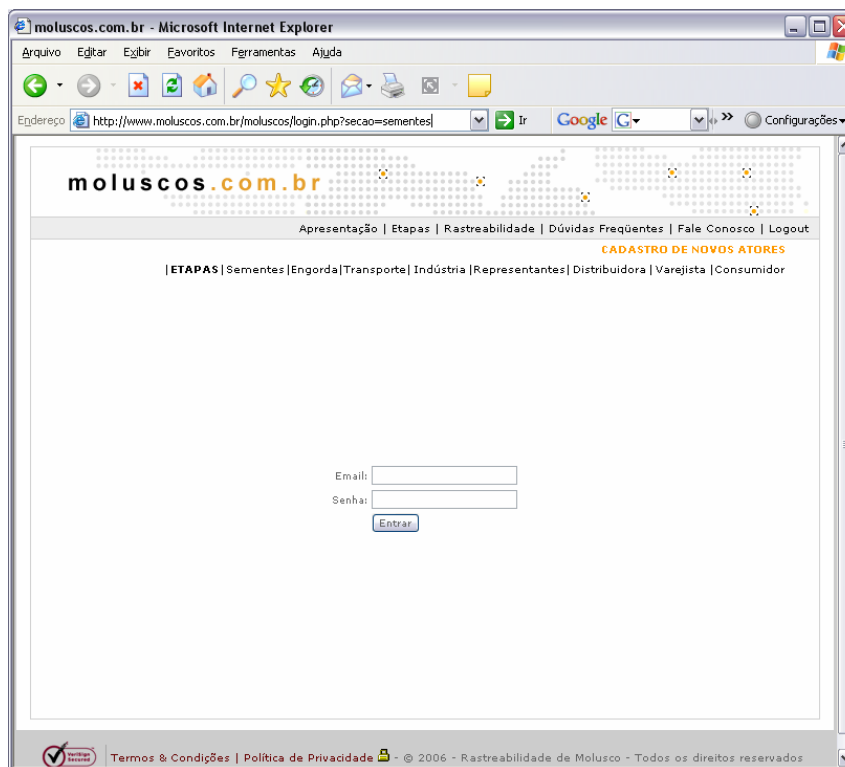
moluscos.com.br - Microsoft Internet Explorer

Arquivo Editar Exibir Favoritos Ferramentas Ajuda

Endereço http://www.moluscos.com.br/moluscos/login.php?secao=sementes Ir Google Configurações

moluscos.com.br

Apresentação | Etapas | Rastreabilidade | Dúvidas Freqüentes | Fale Conosco | Logout

CADASTRO DE NOVOS ATORES

|ETAPAS | Sementes |Engorda|Transporte| Indústria |Representantes| Distribuidora | Varejista |Consumidor

Email:
Senha:
Entrar

Vertigo Secured | Termos & Condições | Política de Privacidade - © 2006 - Rastreabilidade de Molusco - Todos os direitos reservados